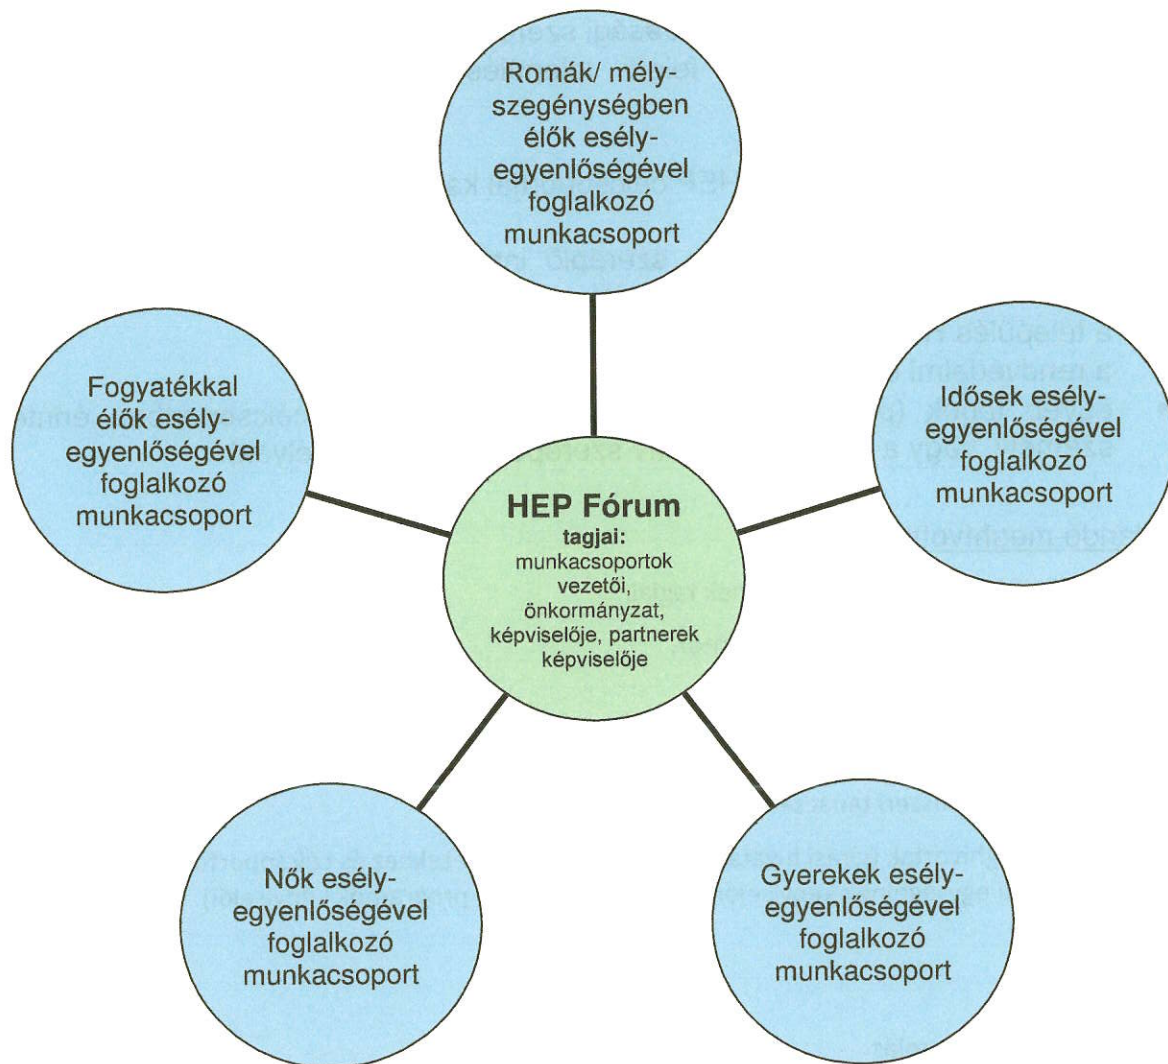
Romák/ mélyszegénységben élők esélyegyenlőségével foglalkozó munkacsoport

Fogyatékkal élők esélyegyenlőségével foglalkozó munkacsoport

HEP Fórum
tagjai:
munkacsoportok vezetői, önkormányzat, képviselője, partnerek képviselője

Idősek esélyegyenlőségével foglalkozó munkacsoport

Nők esélyegyenlőségével foglalkozó munkacsoport

Gyerekek esélyegyenlőségével foglalkozó munkacsoport